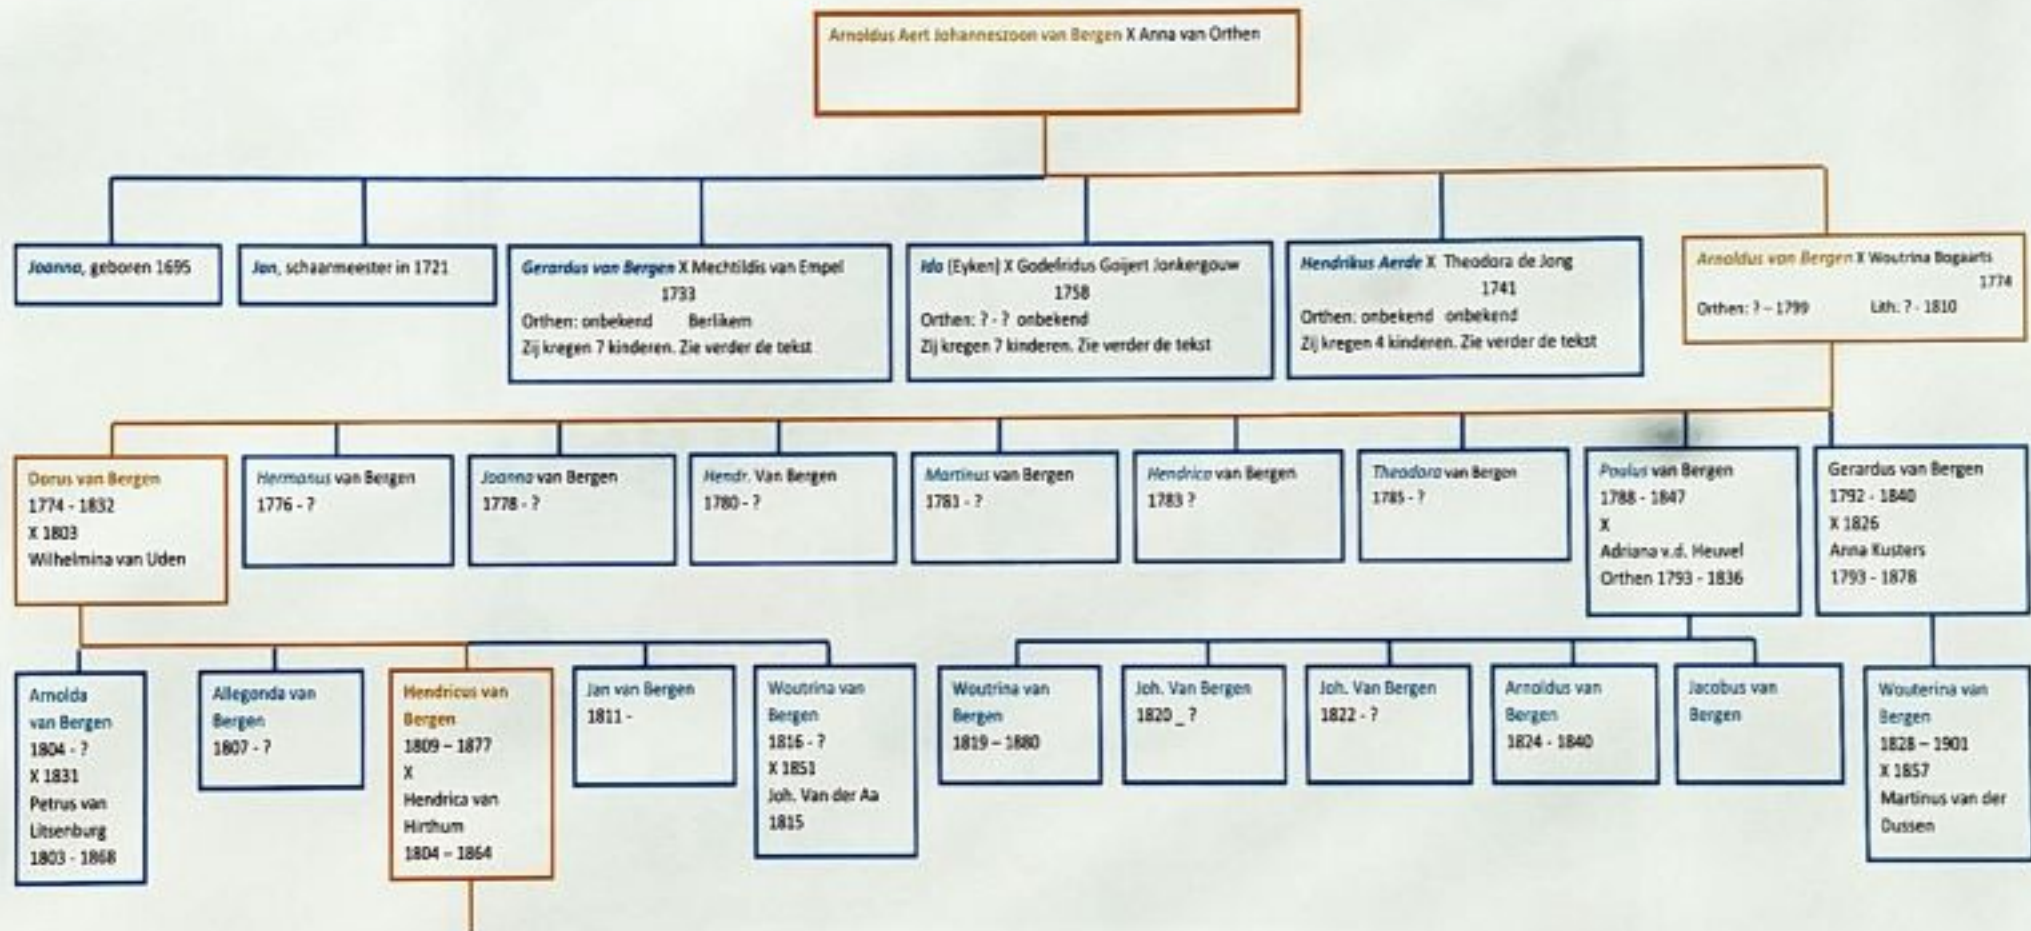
Arnoldus Aert Johanneszoon van Bergen X Anna van Orthen

Joanna, geboren 1695

Jan, schaarmeester in 1721

Gerardus van Bergen X Mechtildis van Empel
1733
Orthen: onbekend Berlikem
Zij kregen 7 kinderen. Zie verder de tekst

Ida (Eyken) X Godefridus Goijert Jonkergouw
1758
Orthen: ? - ? onbekend
Zij kregen 7 kinderen. Zie verder de tekst

Hendrikus Aerde X Theodora de Jong
1741
Orthen: onbekend onbekend
Zij kregen 4 kinderen. Zie verder de tekst

Arnoldus van Bergen X Woutrina Bogaarts
1774
Orthen: ? – 1799 Lith: ? - 1810

Dorus van Bergen
1774 - 1832
X 1803
Wilhelmina van Uden

Hermanus van Bergen
1776 - ?

Joanna van Bergen
1778 - ?

Hendr. Van Bergen
1780 - ?

Martinus van Bergen
1781 - ?

Hendrica van Bergen
1783 ?

Theodora van Bergen
1785 - ?

Paulus van Bergen
1788 - 1847
X
Adriana v.d. Heuvel
Orthen 1793 - 1836

Gerardus van Bergen
1792 - 1840
X 1826
Anna Kusters
1793 - 1878

Arnolda van Bergen
1804 - ?
X 1831
Petrus van Uitsenburg
1803 - 1868

Allegonda van Bergen
1807 - ?

Hendricus van Bergen
1809 – 1877
X
Hendrica van Hirthum
1804 – 1864

Jan van Bergen
1811 -

Woutrina van Bergen
1816 - ?
X 1851
Joh. Van der Aa
1815

Woutrina van Bergen
1819 – 1880

Joh. Van Bergen
1820 _ ?

Joh. Van Bergen
1822 - ?

Arnoldus van Bergen
1824 - 1840

Jacobus van Bergen

Wouterina van Bergen
1828 – 1901
X 1857
Martinus van der Dussen